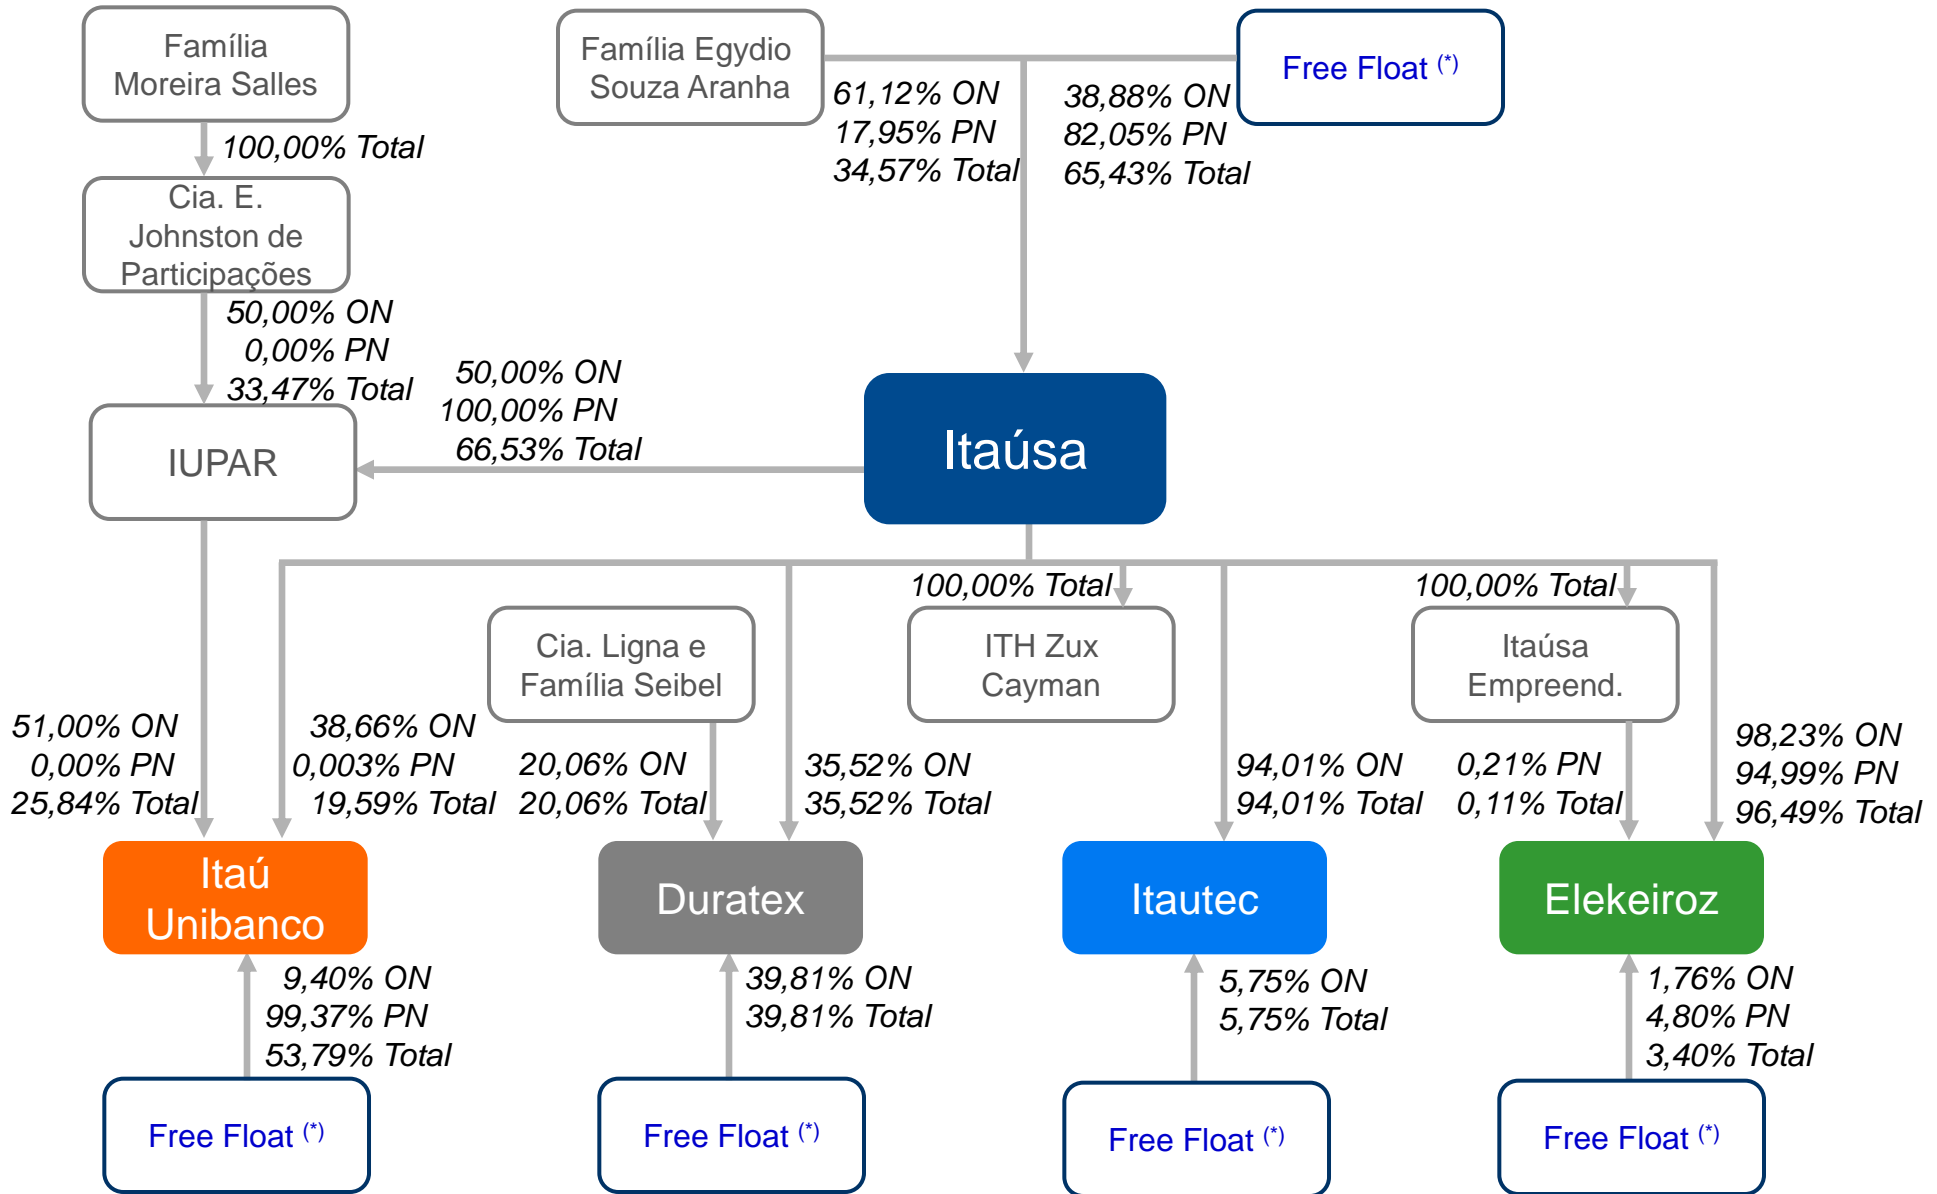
Família Moreira Salles

100,00% Total

Cia. E. Johnston de Participações

50,00% ON
0,00% PN
33,47% Total

Família Egydio Souza Aranha

61,12% ON
17,95% PN
34,57% Total

38,88% ON
82,05% PN
65,43% Total

Free Float $^{(*)}$

50,00% ON
100,00% PN
66,53% Total

IUPAR

Itaúsa

100,00% Total

100,00% Total

Cia. Ligna e Família Seibel

ITH Zux Cayman

Itaúsa Empreend.

51,00% ON
0,00% PN
25,84% Total

38,66% ON
0,003% PN
19,59% Total

20,06% ON
20,06% Total

35,52% ON
35,52% Total

94,01% ON
94,01% Total

0,21% PN
0,11% Total

98,23% ON
94,99% PN
96,49% Total

Itaú Unibanco

Duratex

Itautec

Elekeiroz

9,40% ON
99,37% PN
53,79% Total

39,81% ON
39,81% Total

5,75% ON
5,75% Total

1,76% ON
4,80% PN
3,40% Total

Free Float $^{(*)}$

Free Float $^{(*)}$

Free Float $^{(*)}$

Free Float $^{(*)}$